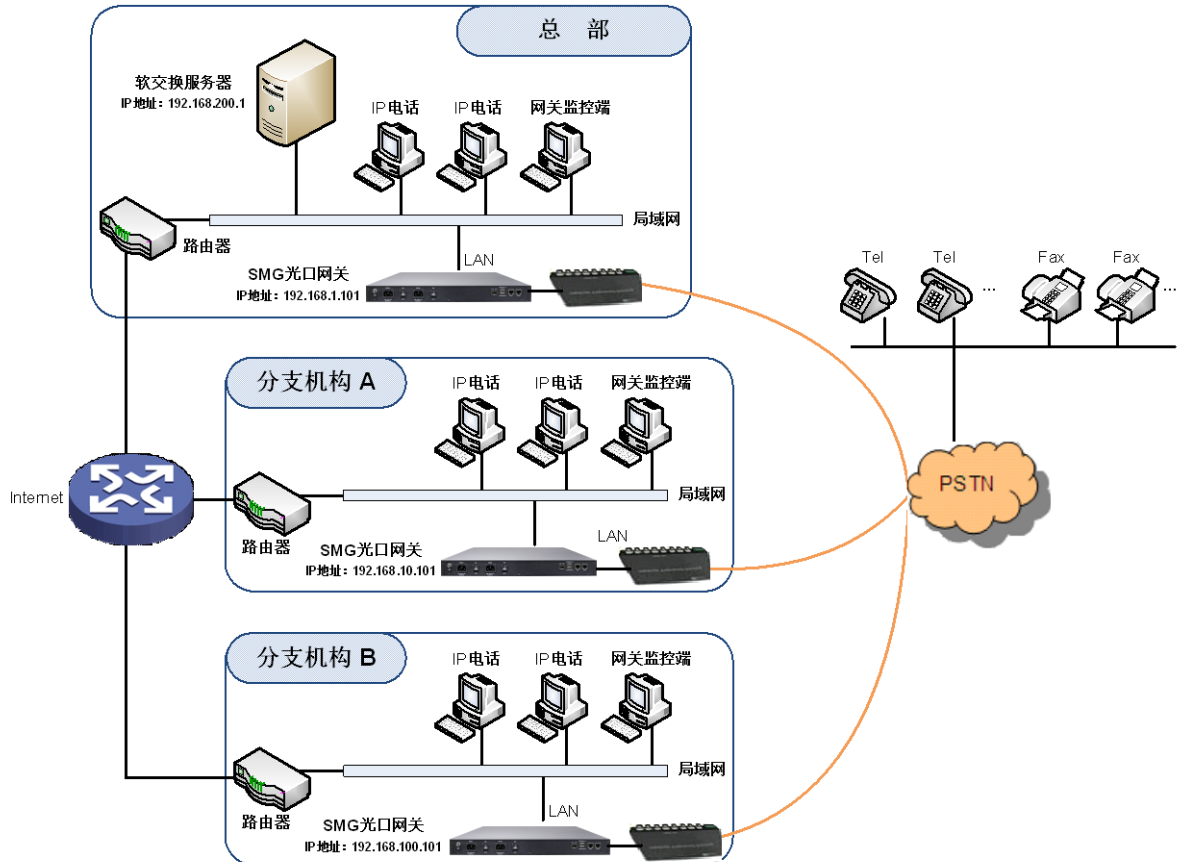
总 部

软交换服务器
IP地址：192.168.200.1

IP电话 IP电话 网关监控端

局域网

路由器

LAN

SMG光口网关
IP地址：192.168.1.101

Tel Tel ... Fax Fax

分支机构 A

IP电话 IP电话 网关监控端

Internet

局域网

路由器

PSTN

LAN

SMG光口网关
IP地址：192.168.10.101

分支机构 B

IP电话 IP电话 网关监控端

局域网

LAN

路由器

SMG光口网关
IP地址：192.168.100.101